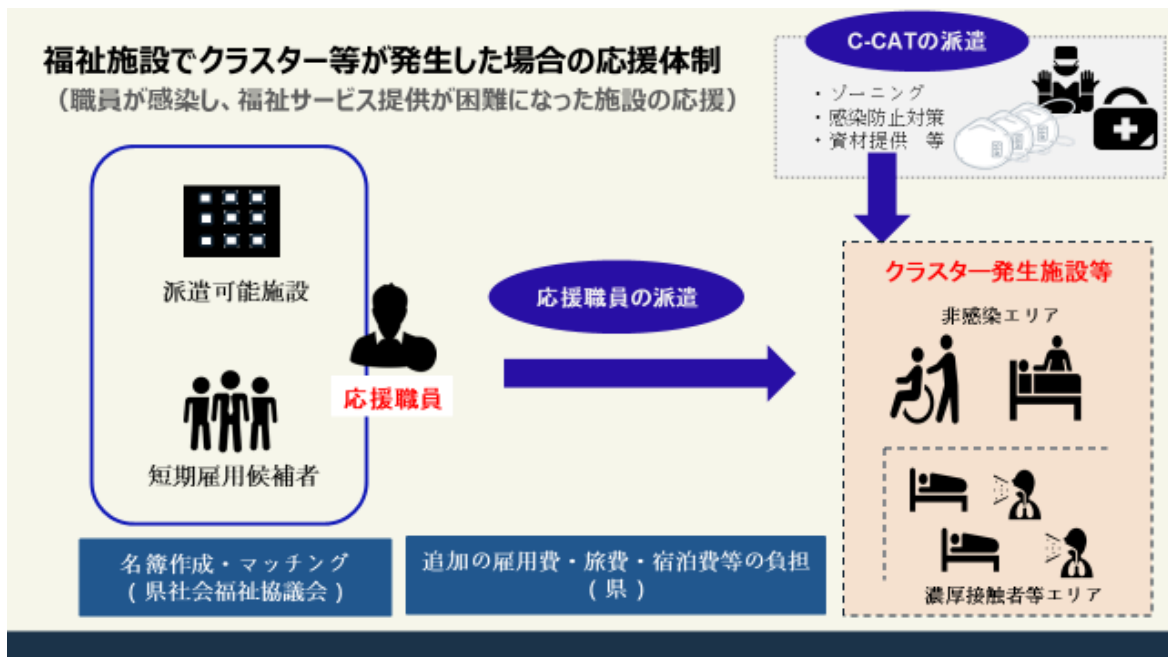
福祉施設でクラスター等が発生した場合の応援体制
（職員が感染し、福祉サービス提供が困難になった施設の応援）

C-CATの派遣
・ゾーニング
・感染防止対策
・資材提供　等

派遣可能施設

短期雇用候補者

応援職員

応援職員の派遣

クラスター発生施設等

非感染エリア

濃厚接触者等エリア

名簿作成・マッチング
（県社会福祉協議会）

追加の雇用費・旅費・宿泊費等の負担
（県）